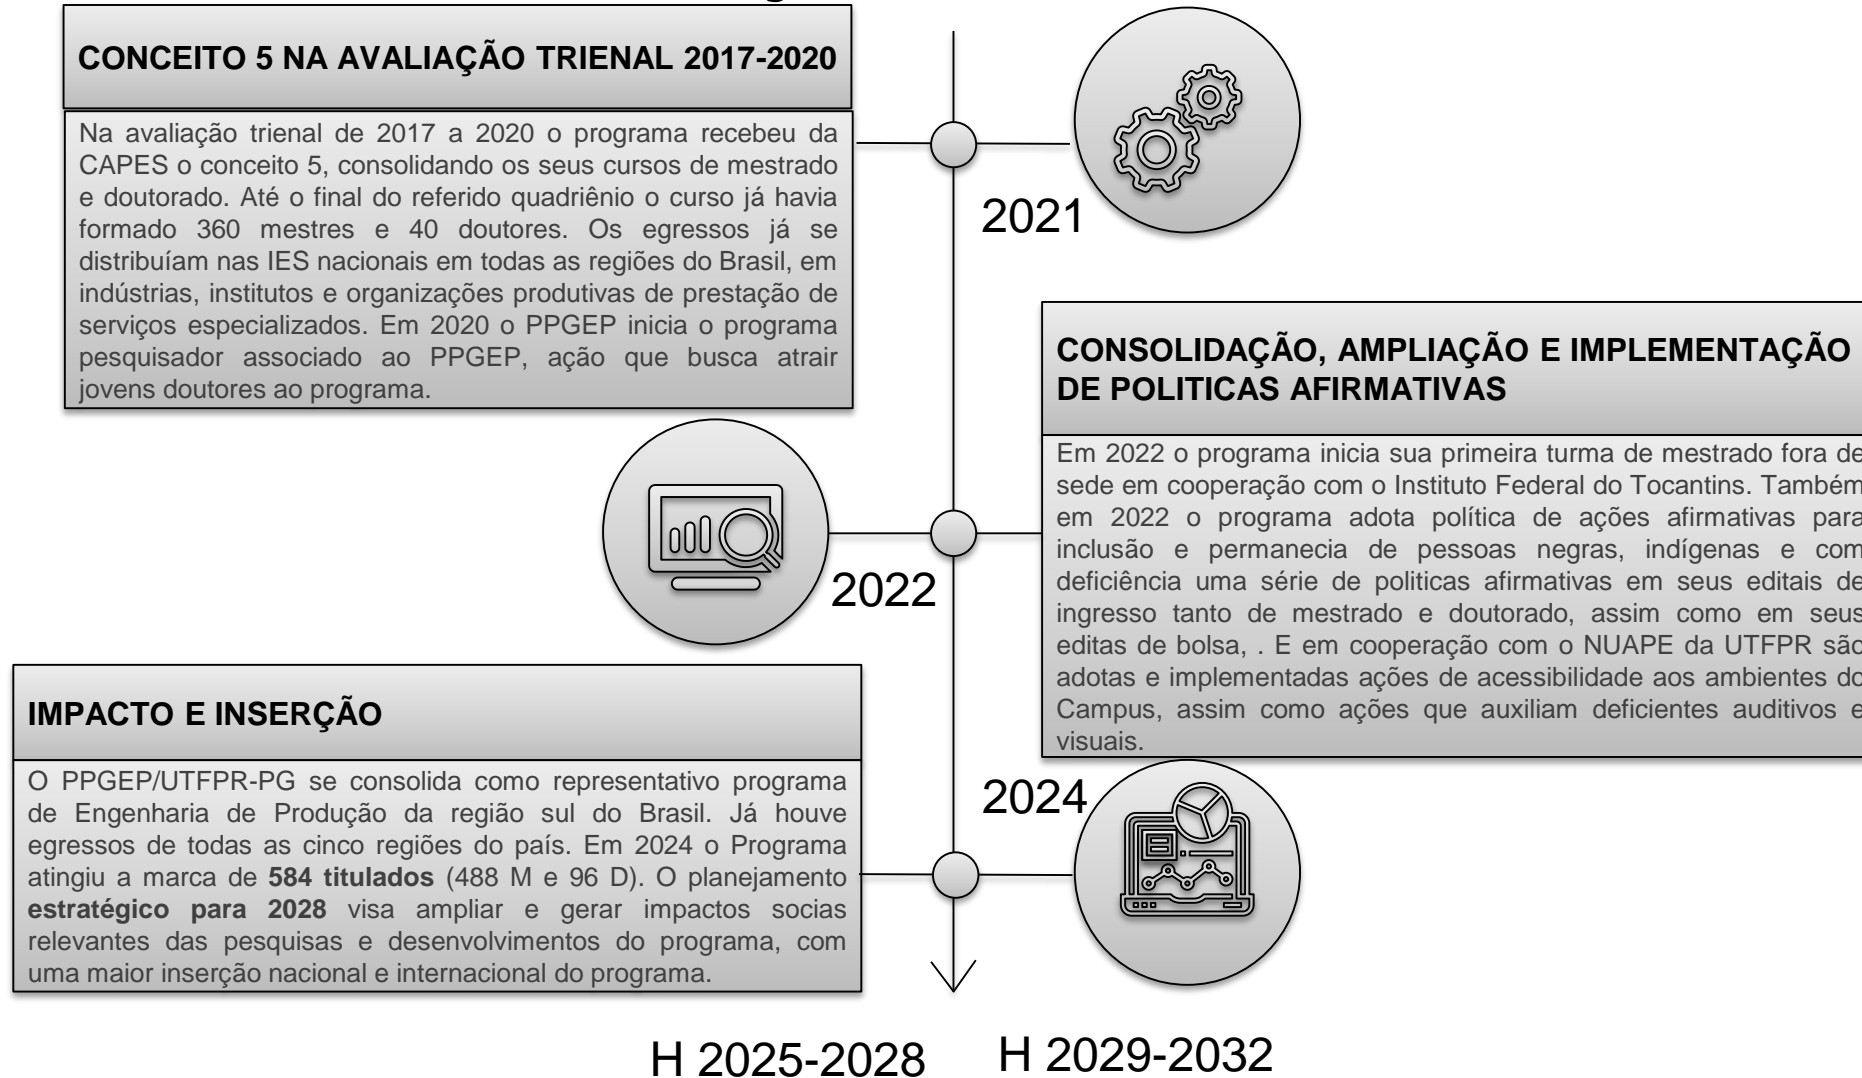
CONCEITO 5 NA AVALIAÇÃO TRIENAL 2017-2020

Na avaliação trienal de 2017 a 2020 o programa recebeu da CAPES o conceito 5, consolidando os seus cursos de mestrado e doutorado. Até o final do referido quadriênio o curso já havia formado 360 mestres e 40 doutores. Os egressos já se distribuíam nas IES nacionais em todas as regiões do Brasil, em indústrias, institutos e organizações produtivas de prestação de serviços especializados. Em 2020 o PPGEP inicia o programa pesquisador associado ao PPGEP, ação que busca atrair jovens doutores ao programa.

2021

CONSOLIDAÇÃO, AMPLIAÇÃO E IMPLEMENTAÇÃO DE POLITICAS AFIRMATIVAS

Em 2022 o programa inicia sua primeira turma de mestrado fora de sede em cooperação com o Instituto Federal do Tocantins. Também em 2022 o programa adota política de ações afirmativas para inclusão e permanecia de pessoas negras, indígenas e com deficiência uma série de politicas afirmativas em seus editais de ingresso tanto de mestrado e doutorado, assim como em seus editas de bolsa, . E em cooperação com o NUAPE da UTFPR são adotas e implementadas ações de acessibilidade aos ambientes do Campus, assim como ações que auxiliam deficientes auditivos e visuais.

2022

IMPACTO E INSERÇÃO

O PPGEP/UTFPR-PG se consolida como representativo programa de Engenharia de Produção da região sul do Brasil. Já houve egressos de todas as cinco regiões do país. Em 2024 o Programa atingiu a marca de **584 titulados** (488 M e 96 D). O planejamento **estratégico para 2028** visa ampliar e gerar impactos socias relevantes das pesquisas e desenvolvimentos do programa, com uma maior inserção nacional e internacional do programa.

2024

H 2025-2028 H 2029-2032